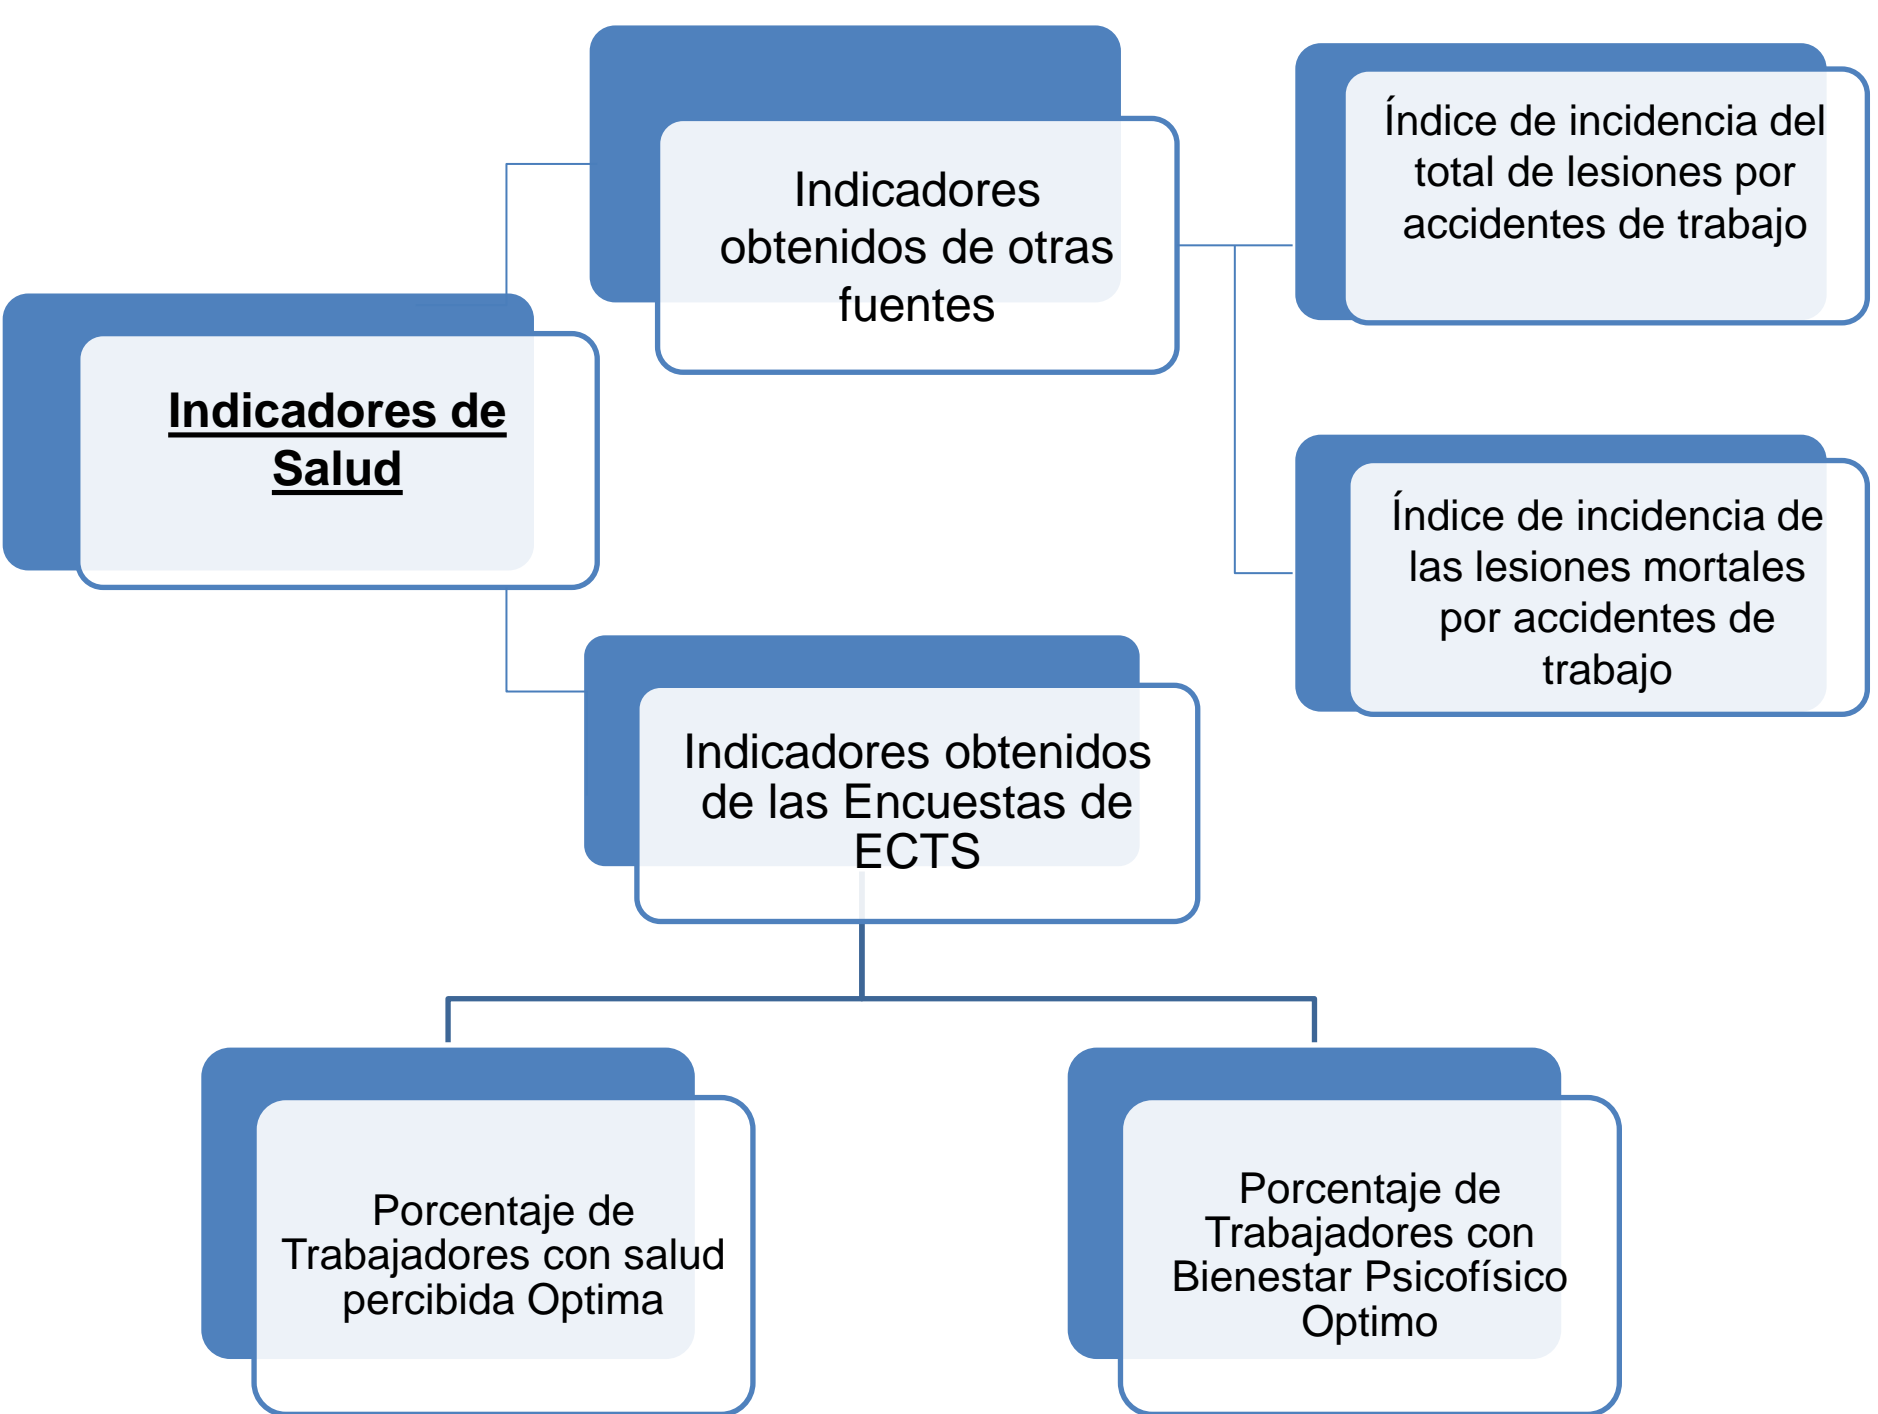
Indicadores de Salud

Indicadores obtenidos de otras fuentes

Índice de incidencia del total de lesiones por accidentes de trabajo

Índice de incidencia de las lesiones mortales por accidentes de trabajo

Indicadores obtenidos de las Encuestas de ECTS

Porcentaje de Trabajadores con salud percibida Optima

Porcentaje de Trabajadores con Bienestar Psicofísico Optimo